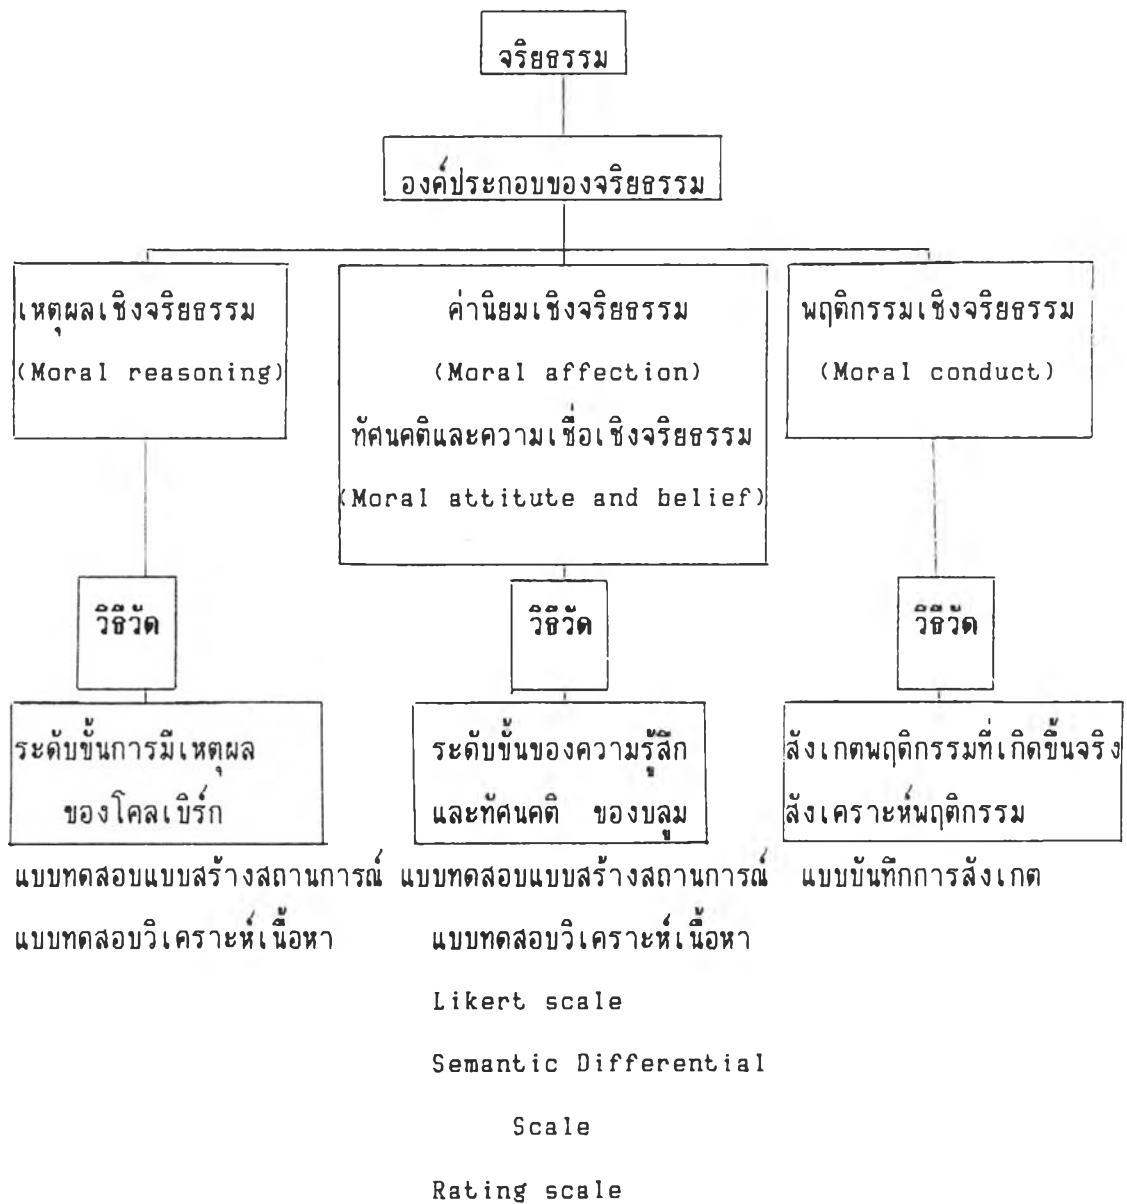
จริยธรรม

องค์ประกอบของจริยธรรม

เหตุผลเชิงจริยธรรม (Moral reasoning)

ค่านิยมเชิงจริยธรรม (Moral affection) ทัศนคติและความเชื่อเชิงจริยธรรม (Moral attitute and belief)

พฤติกรรมเชิงจริยธรรม (Moral conduct)

วิธีวัด

วิธีวัด

วิธีวัด

ระดับขั้นการมีเหตุผล ของโคลเบิร์ก

ระดับขั้นของความรู้สึก และทัศนคติ ของบลูม

สังเกตพฤติกรรมที่เกิดขึ้นจริง สังเคราะห์พฤติกรรม

แบบทดสอบแบบสร้างสถานการณ์
แบบทดสอบวิเคราะห์เนื้อหา

แบบทดสอบแบบสร้างสถานการณ์
แบบทดสอบวิเคราะห์เนื้อหา
Likert scale
Semantic Differential Scale
Rating scale

แบบบันทึกการสังเกต